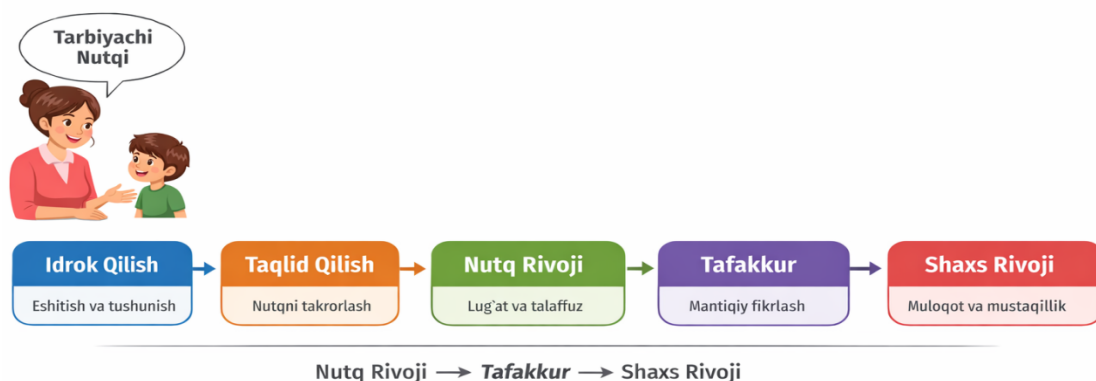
Tarbiyachi Nutqi

Idrok Qilish
Eshitish va tushunish

Taqlid Qilish
Nutqni takrorlash

Nutq Rivoji
Lug'at va talaffuz

Tafakkur
Mantiqiy fikrlash

Shaxs Rivoji
Muloqot va mustaqillik

Nutq Rivoji ⟶ *Tafakkur* ⟶ Shaxs Rivoji